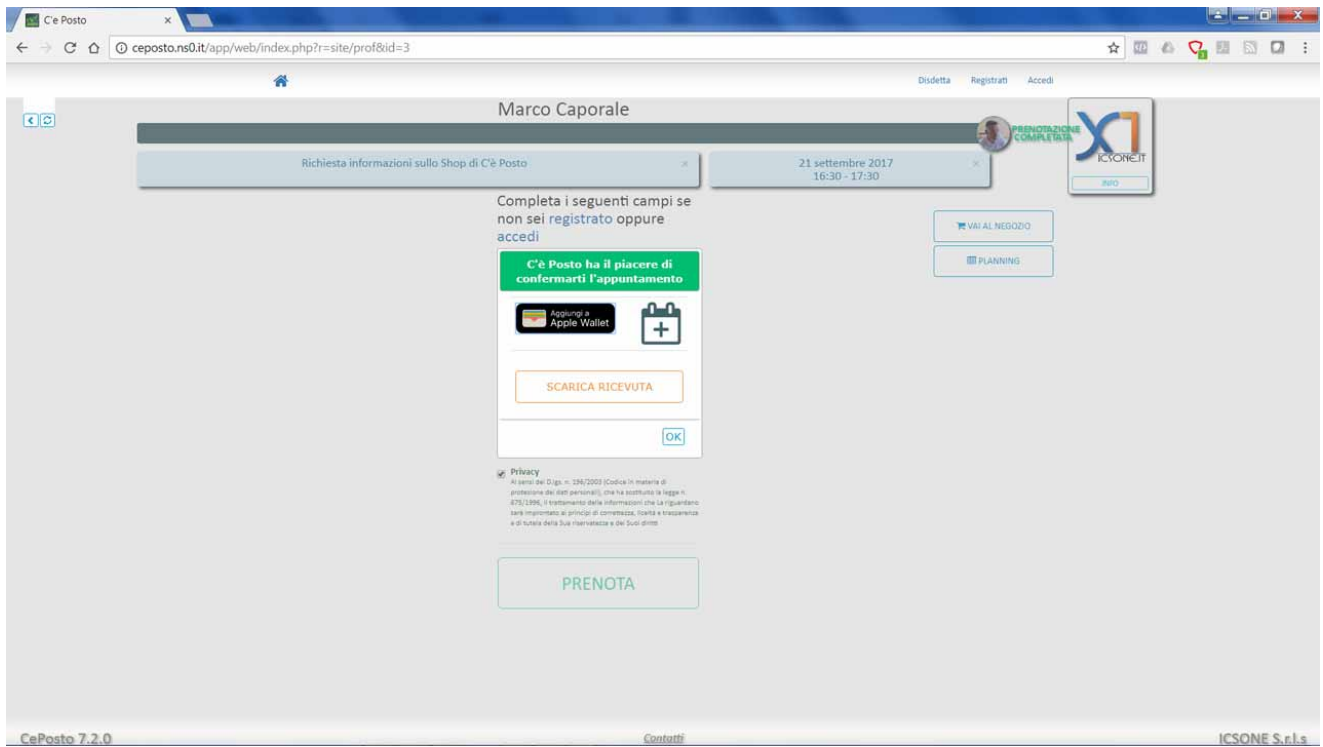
C'e Posto ×

ceposto.ns0.it/app/web/index.php?r=site/prof&id=3

Disdetta Registrati Accedi

Marco Caporale

PRENOTAZIONE COMPLETATA

ICSONE.IT

INFO

Richiesta informazioni sullo Shop di C'è Posto ×

21 settembre 2017
16:30 - 17:30 ×

Completa i seguenti campi se non sei registrato oppure accedi

VAI AL NEGOZIO

PLANNING

C'è Posto ha il piacere di confermarti l'appuntamento

Aggiungi a Apple Wallet

SCARICA RICEVUTA

OK

Privacy
Ai sensi del D.lgs. n. 196/2003 (Codice in materia di protezione dei dati personali), che ha sostituito la legge n. 675/1996, il trattamento delle informazioni che La riguardano sarà improntato ai principi di correttezza, liceità e trasparenza e di tutela della Sua riservatezza e dei Suoi diritti

PRENOTA

CePosto 7.2.0

Contatti

ICSONE S.r.l.s